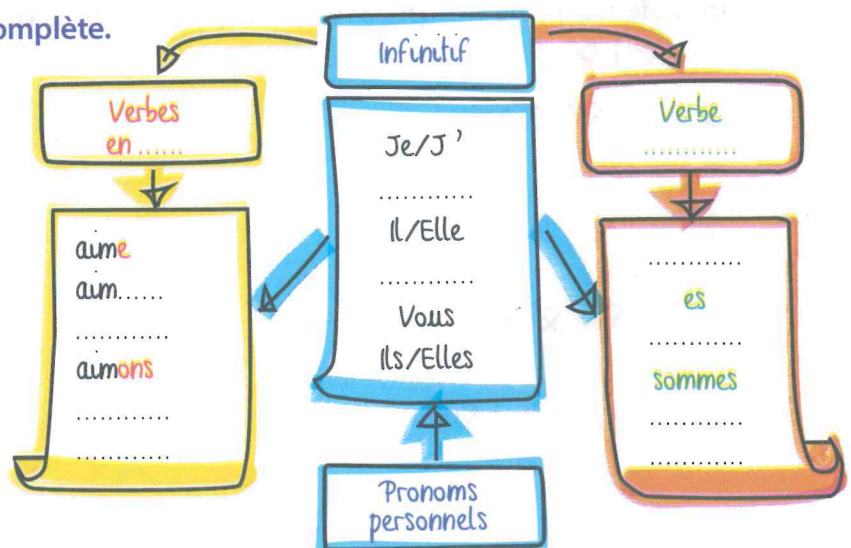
omplète.

Infinitif

Verbes en ......

aime
aim......
............
aimons
............
............

Je/J'
............
Il/Elle
............
Vous
Ils/Elles

Pronoms personnels

Verbe
............

............
es
............
sommes
............
............